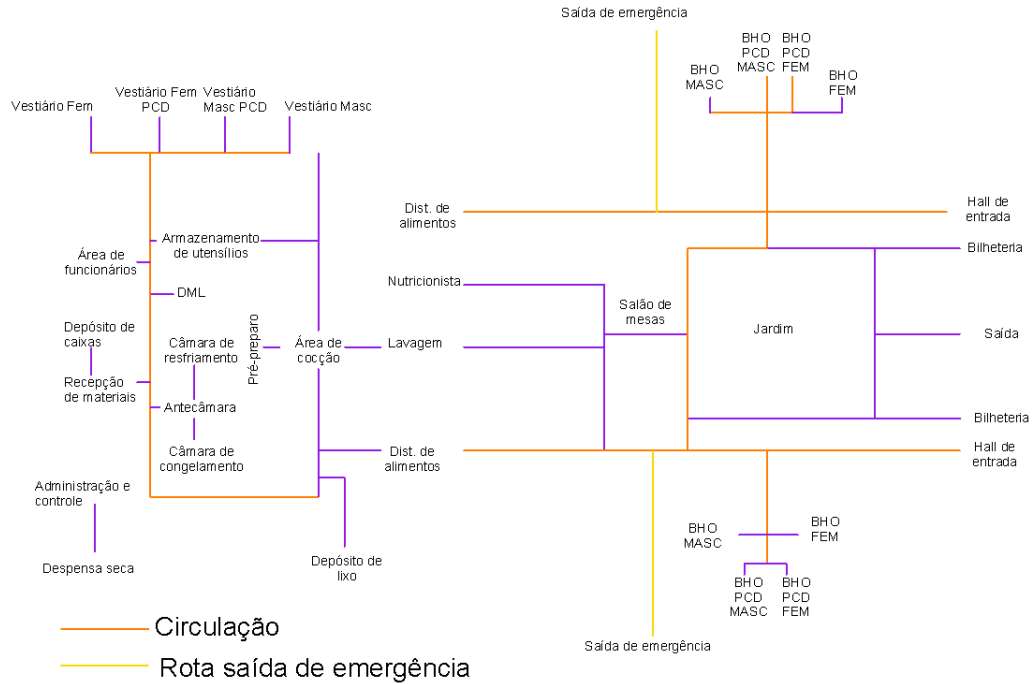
Saída de emergência

BHO PCD MASC

BHO PCD FEM

BHO MASC

BHO FEM

Vestiário Fem

Vestiário Fem PCD

Vestiário Masc PCD

Vestiário Masc

Dist. de alimentos

Hall de entrada

Área de funcionários

Armazenamento de utensílios

Bilheteria

Nutricionista

DML

Salão de mesas

Jardim

Saída

Depósito de caixas

Câmara de resfriamento

Pré-preparo

Área de cocção

Lavagem

Recepção de materiais

Antecâmara

Bilheteria

Câmara de congelamento

Dist. de alimentos

Hall de entrada

Administração e controle

BHO MASC

BHO FEM

Despensa seca

Depósito de lixo

BHO PCD MASC

BHO PCD FEM

Circulação

Saída de emergência

Rota saída de emergência